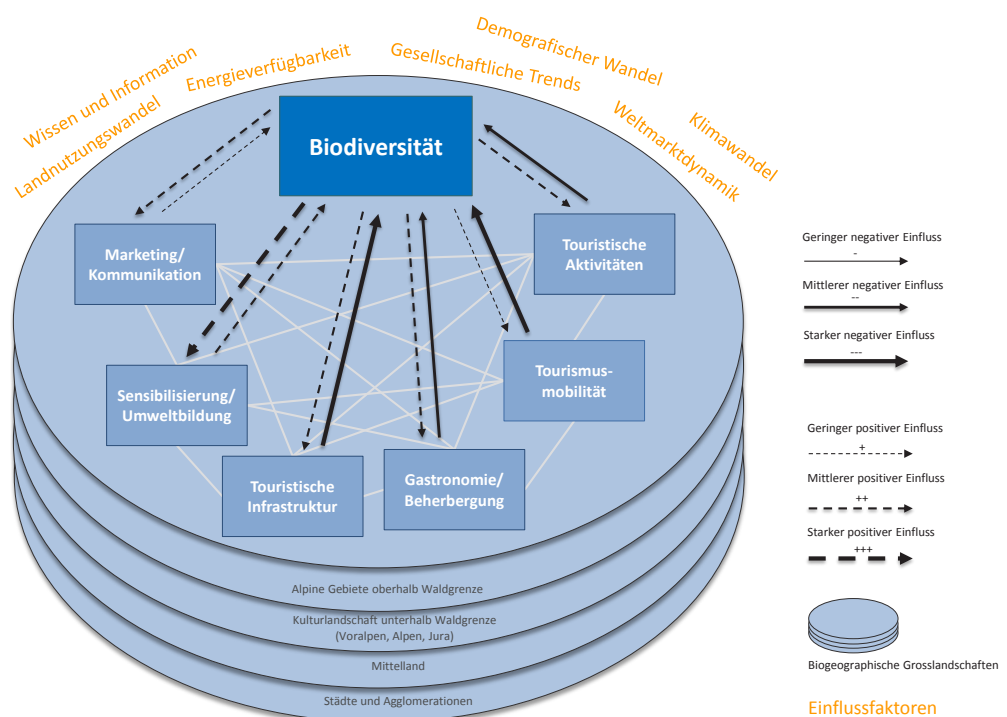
Wissen und Information
Landnutzungswandel
Energieverfügbarkeit
Gesellschaftliche Trends
Demografischer Wandel
Weltmarktdynamik
Klimawandel

Biodiversität

Marketing/ Kommunikation

Touristische Aktivitäten

Sensibilisierung/ Umweltbildung

Tourismusmobilität

Touristische Infrastruktur

Gastronomie/ Beherbergung

Alpine Gebiete oberhalb Waldgrenze
Kulturlandschaft unterhalb Waldgrenze (Voralpen, Alpen, Jura)
Mittelland
Städte und Agglomerationen

Geringer negativer Einfluss
-
Mittlerer negativer Einfluss
--
Starker negativer Einfluss
---

Geringer positiver Einfluss
+
Mittlerer positiver Einfluss
++
Starker positiver Einfluss
+++

Biogeographische Grosslandschaften

Einflussfaktoren